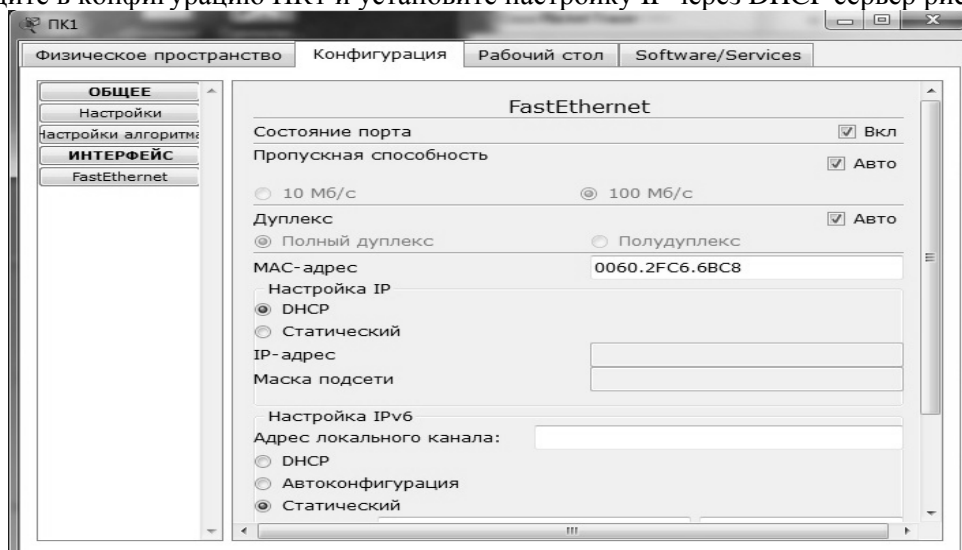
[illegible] в конфигурацию ПК1 и установите настройку IP через DHCP сервер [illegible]

ПК1

Физическое пространство | Конфигурация | Рабочий стол | Software/Services

ОБЩЕЕ
Настройки
Настройки алгоритма
ИНТЕРФЕЙС
FastEthernet

FastEthernet

Состояние порта ☑ Вкл
Пропускная способность ☑ Авто
○ 10 Мб/с ◉ 100 Мб/с
Дуплекс ☑ Авто
◉ Полный дуплекс ○ Полудуплекс
MAC-адрес 0060.2FC6.6BC8
Настройка IP
◉ DHCP
○ Статический
IP-адрес
Маска подсети
Настройка IPv6
Адрес локального канала:
○ DHCP
○ Автоконфигурация
◉ Статический